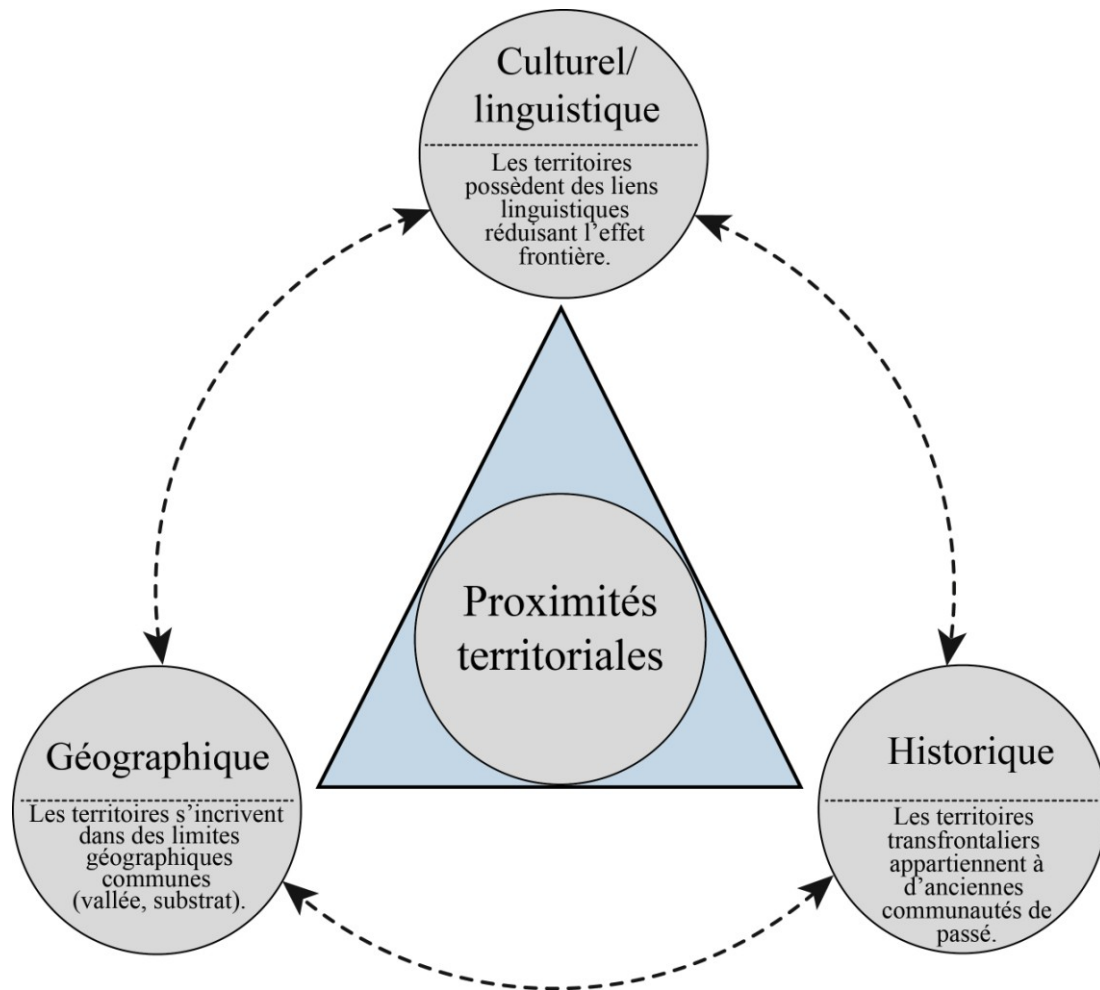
Culturel/ linguistique

Les territoires possèdent des liens linguistiques réduisant l'effet frontière.

Proximités territoriales

Géographique

Les territoires s'incrivent dans des limites géographiques communes (vallée, substrat).

Historique

Les territoires transfrontaliers appartiennent à d'anciennes communautés de passé.